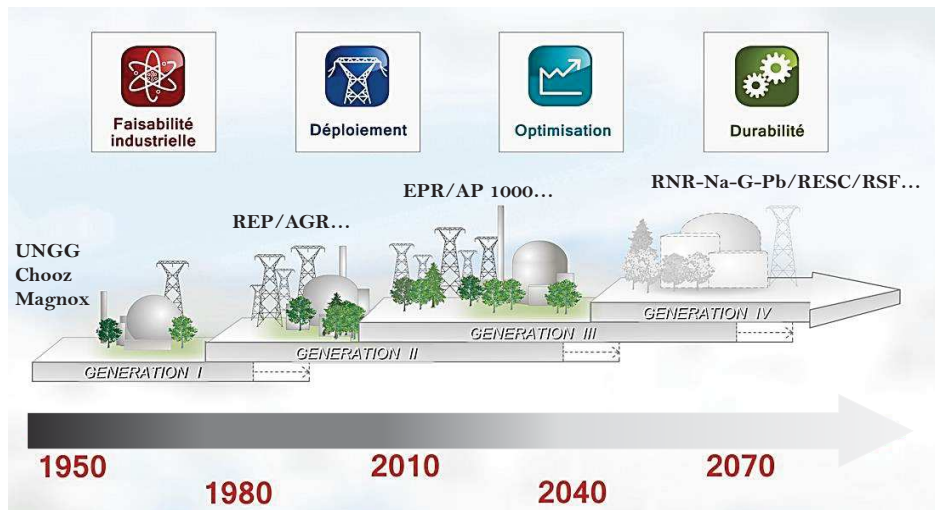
Faisabilité industrielle

Déploiement

Optimisation

Durabilité

UNGG
Chooz
Magnox

REP/AGR...

EPR/AP 1000...

RNR-Na-G-Pb/RESC/RSF...

GENERATION I

GENERATION II

GENERATION III

GENERATION IV

1950

1980

2010

2040

2070